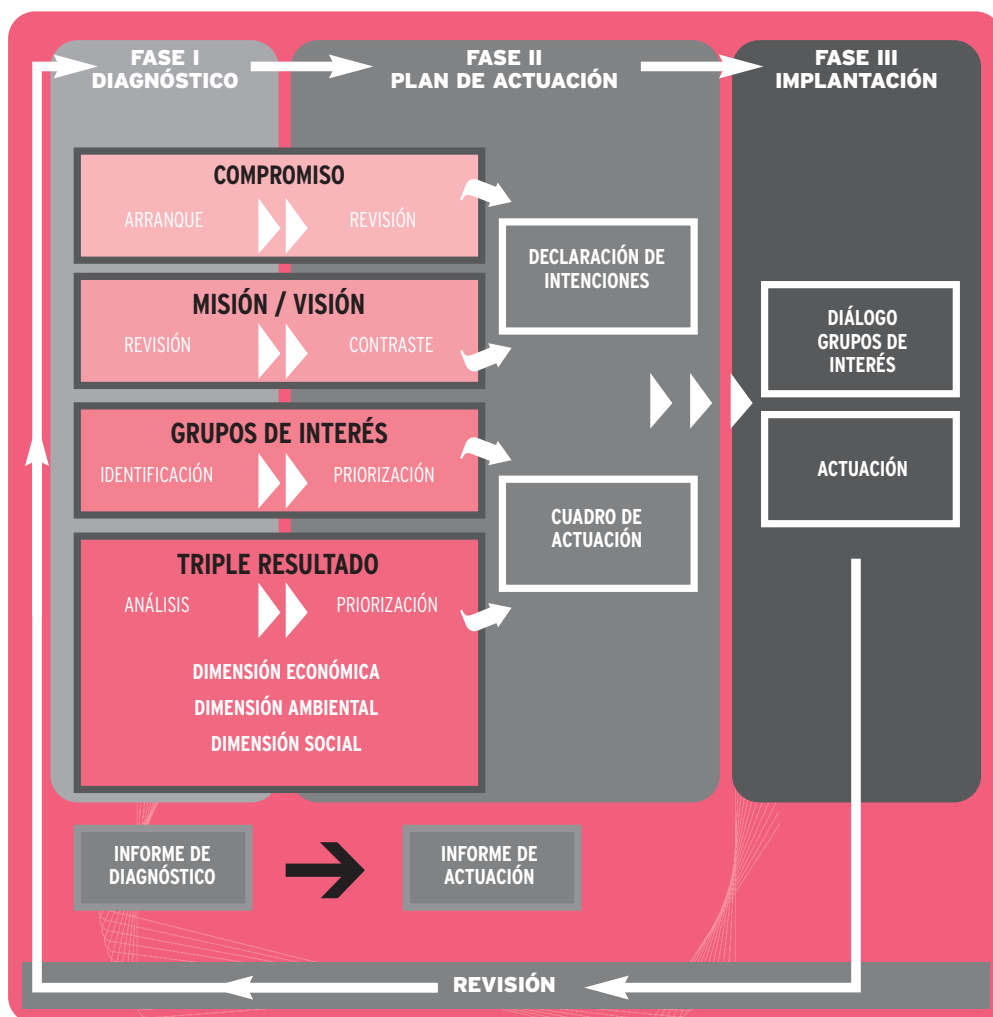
FASE I
DIAGNÓSTICO

FASE II
PLAN DE ACTUACIÓN

FASE III
IMPLANTACIÓN

COMPROMISO
ARRANQUE REVISIÓN

MISIÓN / VISIÓN
REVISIÓN CONTRASTE

GRUPOS DE INTERÉS
IDENTIFICACIÓN PRIORIZACIÓN

TRIPLE RESULTADO
ANÁLISIS PRIORIZACIÓN

DIMENSIÓN ECONÓMICA
DIMENSIÓN AMBIENTAL
DIMENSIÓN SOCIAL

DECLARACIÓN DE INTENCIONES

CUADRO DE ACTUACIÓN

DIÁLOGO GRUPOS DE INTERÉS

ACTUACIÓN

INFORME DE DIAGNÓSTICO

INFORME DE ACTUACIÓN

REVISIÓN